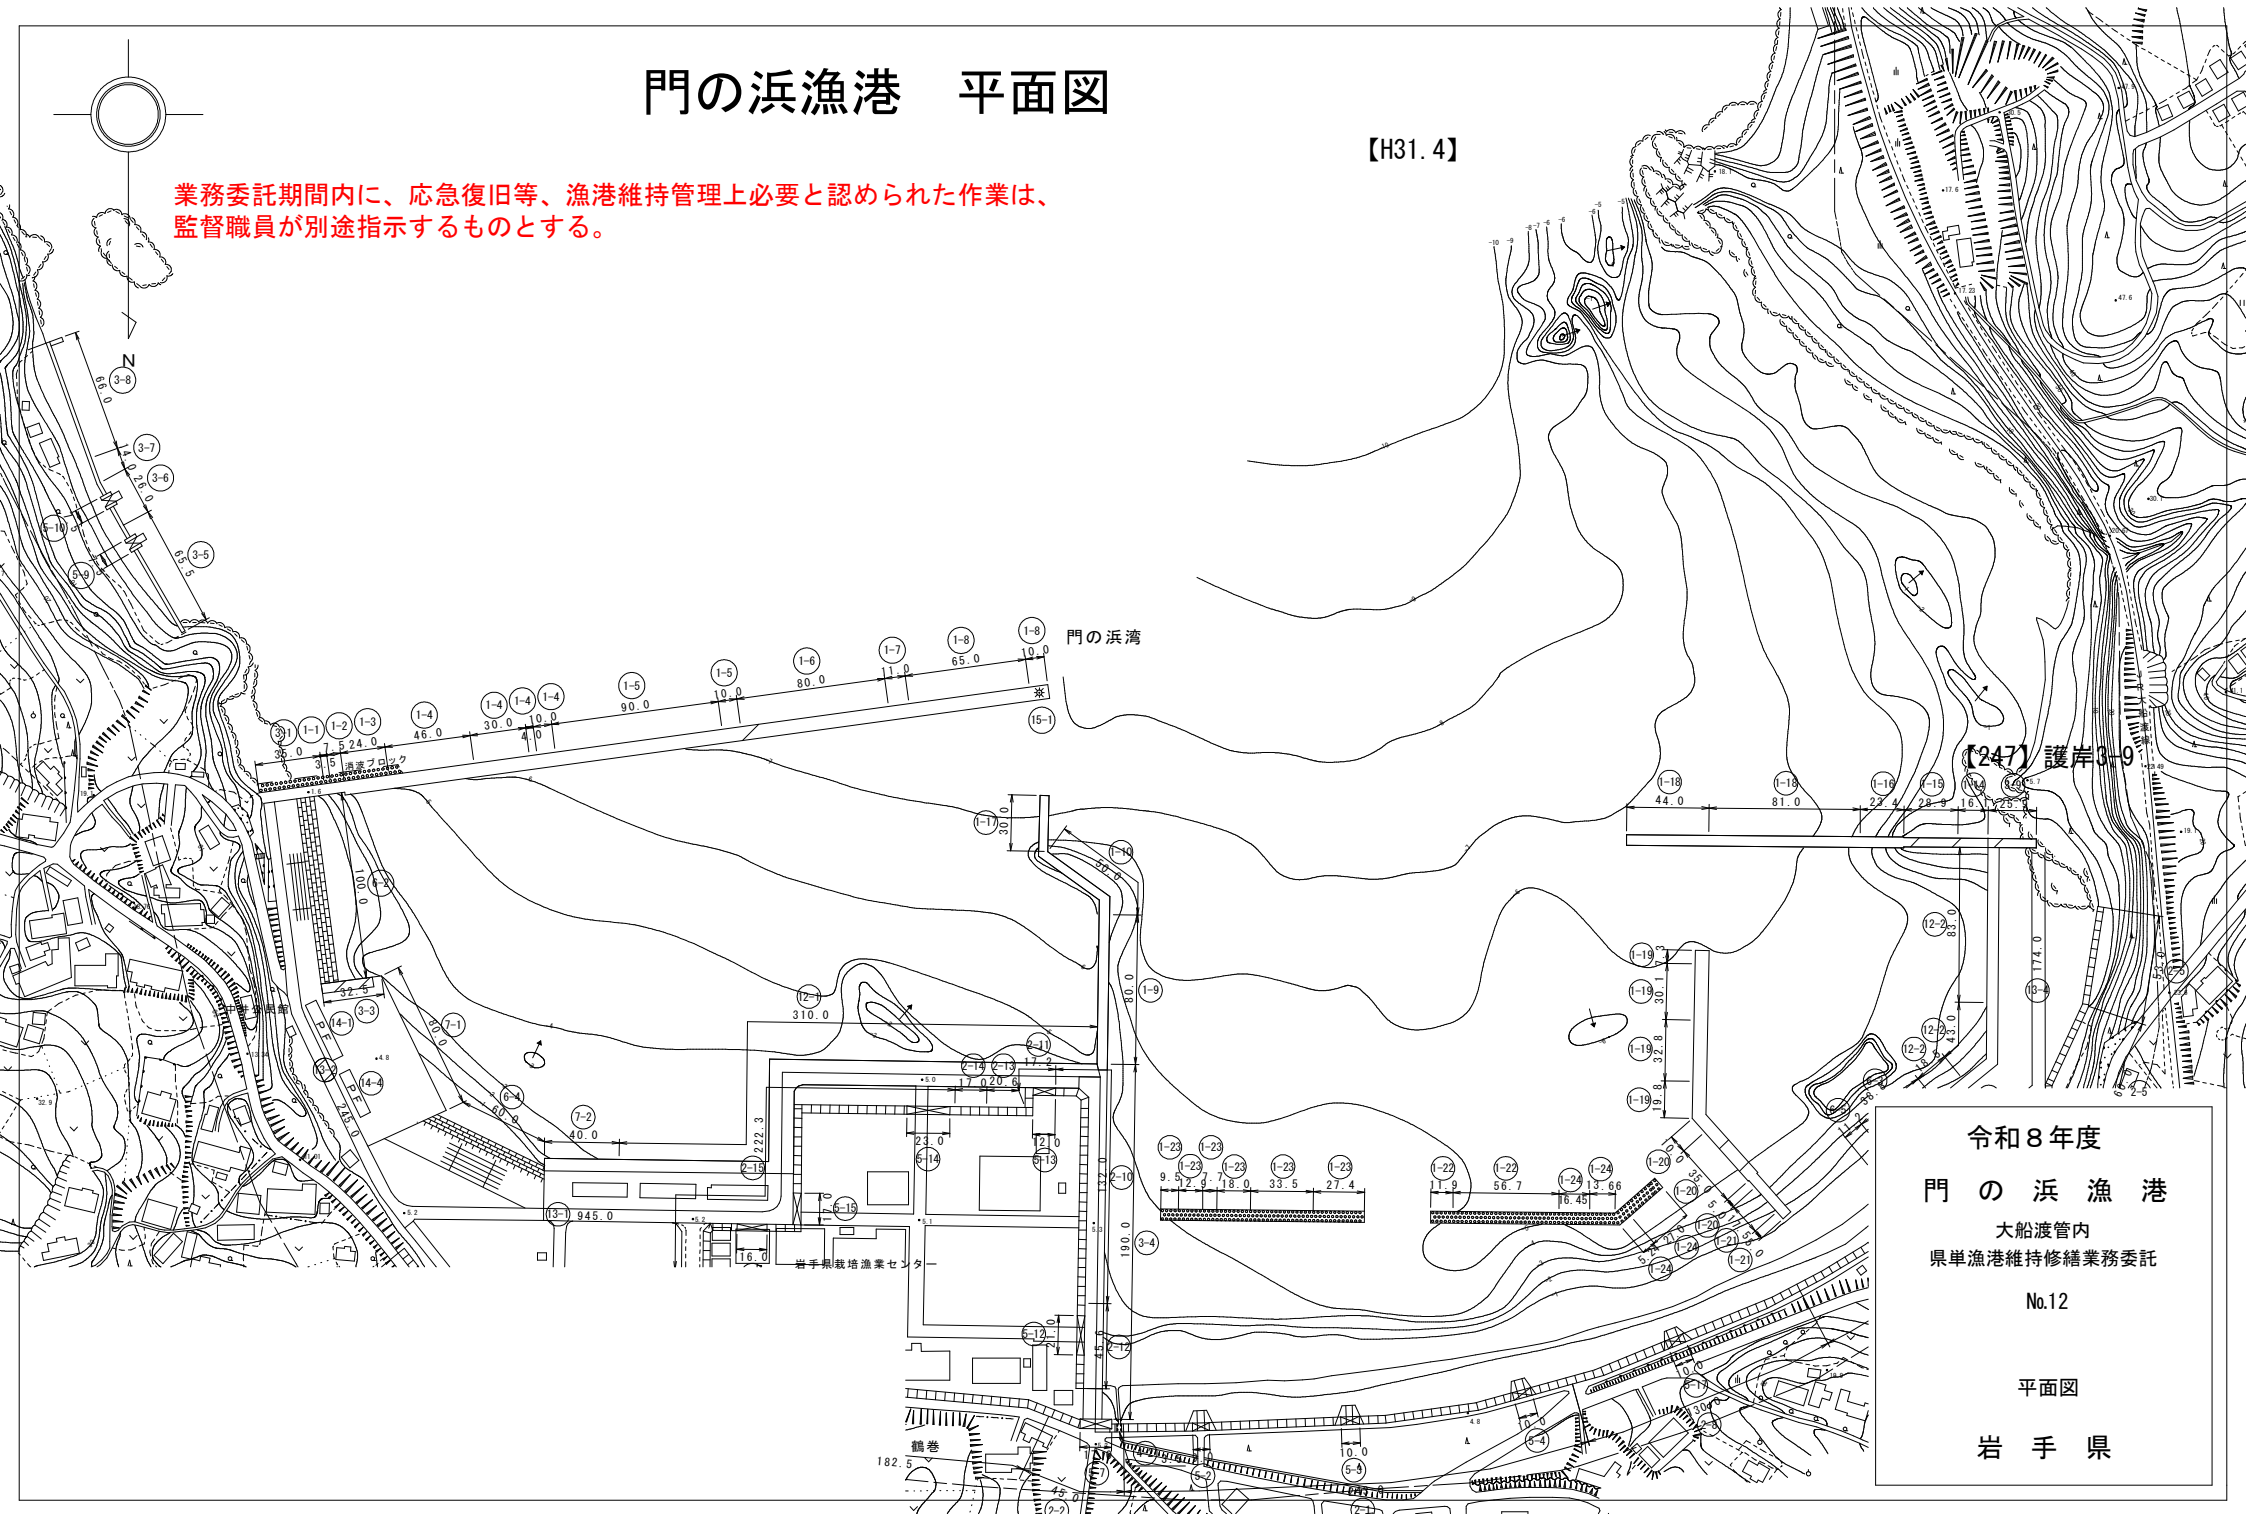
門の浜漁港　平面図

【H31.4】

業務委託期間内に、応急復旧等、漁港維持管理上必要と認められた作業は、監督職員が別途指示するものとする。

N

3-8
66.0
3-7
40.0
3-6
26.0
5-10
3-5
63.5
5-9

1-8
門の浜湾
1-7
1-6
1-5
1-5
1-4
1-4
1-4
1-4
1-3
1-2
1-1
3-1
10.0
65.0
11.0
80.0
10.0
90.0
10.0
4.0
30.0
46.0
24.0
7.5
35.0
3.5
消波ブロック
15-1

【247】護岸3.9
1-18
1-18
1-16
1-15
1-14
1-17
44.0
81.0
23.4
28.9
16.1
25.2
1-17
30.0
1-10
50.0
100.0
6-2
1-9
80.0
32.5
3-3
14-1
7-1
80.0
PF
PF
14-4
245.0
6-4
60.0
7-2
40.0
12-1
310.0
2-11
2-14
2-13
17.0
20.6
17.2
222.3
23.0
12.0
5-14
5-13
2-15
5-15
13-1
945.0
16.0
岩手県栽培漁業センター
2-10
190.0
3-4
5-12
2-12
鶴巻
182.5

1-23
1-23
1-23
1-23
1-23
1-23
9.5
12.9
18.0
33.5
27.4
1-22
1-22
1-24
1-24
11.9
56.7
16.45
13.66
1-19
1-19
1-19
1-19
30.1
32.8
19.8
1-20
1-20
1-20
1-21
1-21
1-24
1-24
12-2
12-2
12-2
83.0
43.0
174.0
13-4
2-5
5-4
5-3
5-2
2-2
10.0
10.0

令和８年度
門　の　浜　漁　港
大船渡管内
県単漁港維持修繕業務委託
No.12
平面図
岩　手　県